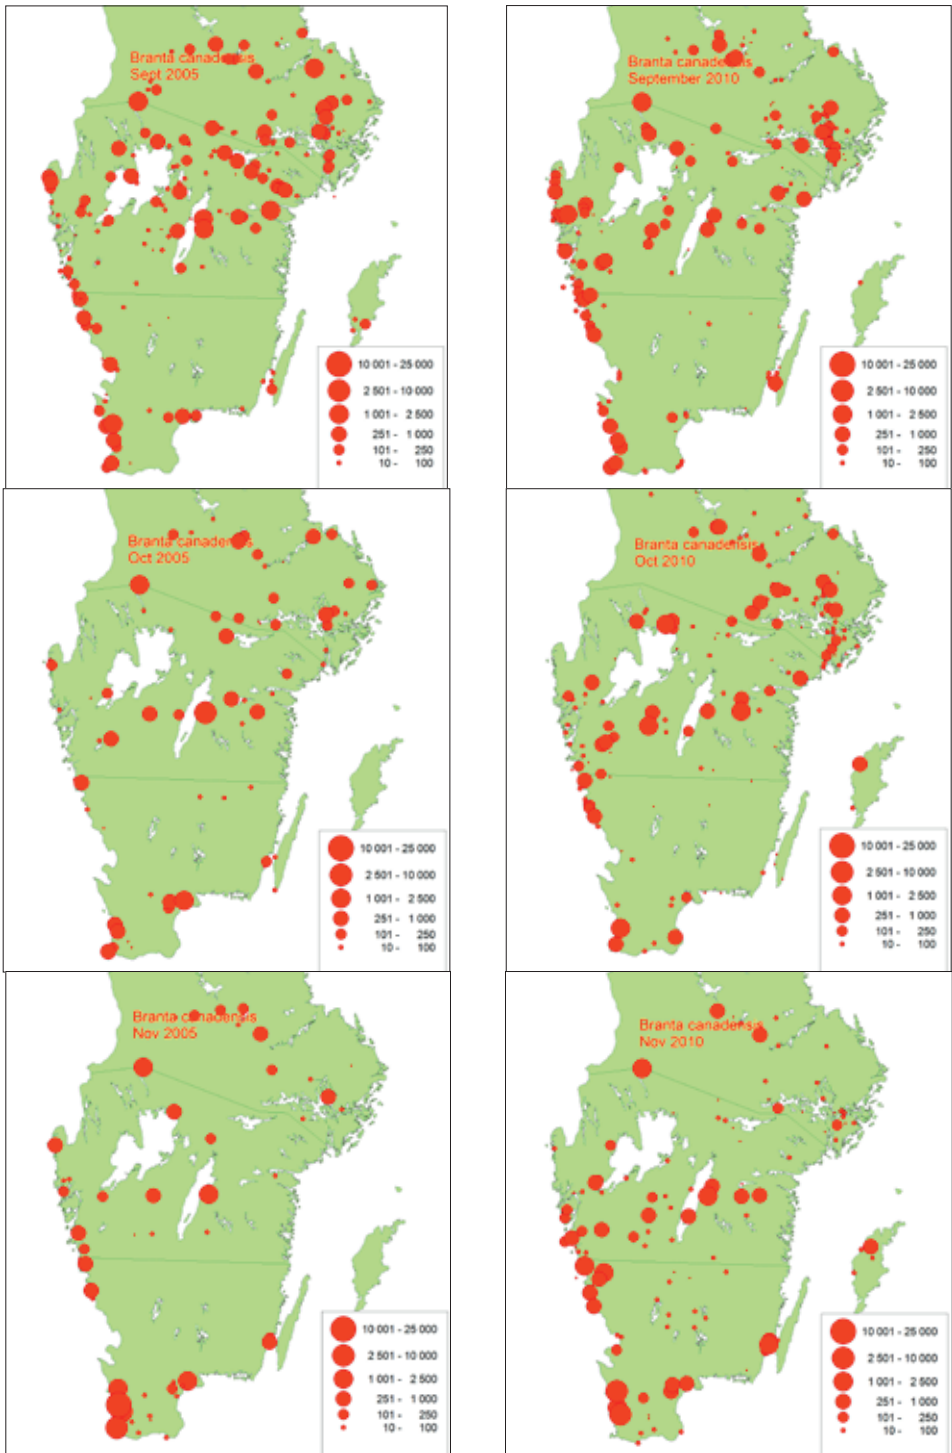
Branta canadensis
Sept 2005

10 001 - 25 000
2 501 - 10 000
1 001 - 2 500
251 - 1 000
101 - 250
10 - 100

Branta canadensis
September 2010

10 001 - 25 000
2 501 - 10 000
1 001 - 2 500
251 - 1 000
101 - 250
10 - 100

Branta canadensis
Oct 2005

10 001 - 25 000
2 501 - 10 000
1 001 - 2 500
251 - 1 000
101 - 250
10 - 100

Branta canadensis
Oct 2010

10 001 - 25 000
2 501 - 10 000
1 001 - 2 500
251 - 1 000
101 - 250
10 - 100

Branta canadensis
Nov 2005

10 001 - 25 000
2 501 - 10 000
1 001 - 2 500
251 - 1 000
101 - 250
10 - 100

Branta canadensis
Nov 2010

10 001 - 25 000
2 501 - 10 000
1 001 - 2 500
251 - 1 000
101 - 250
10 - 100